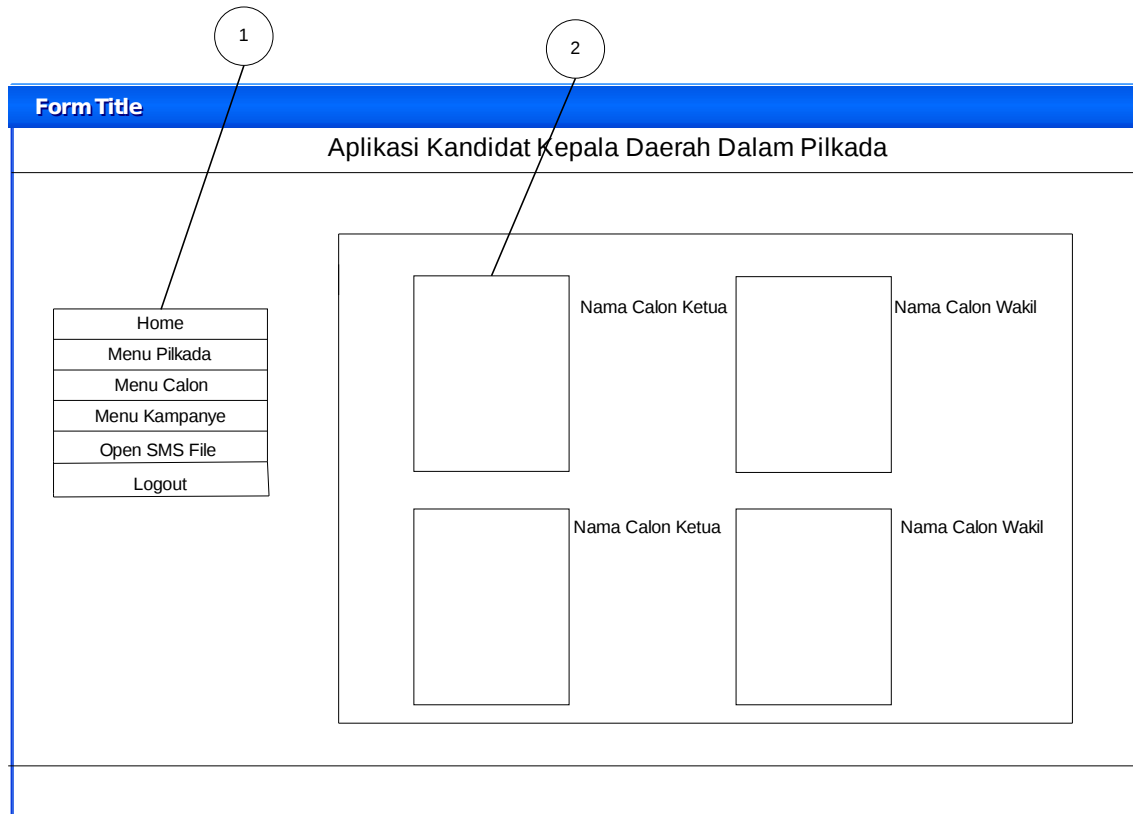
1

2

Form Title

Aplikasi Kandidat Kepala Daerah Dalam Pilkada

Home
Menu Pilkada
Menu Calon
Menu Kampanye
Open SMS File
Logout

Nama Calon Ketua

Nama Calon Wakil

Nama Calon Ketua

Nama Calon Wakil